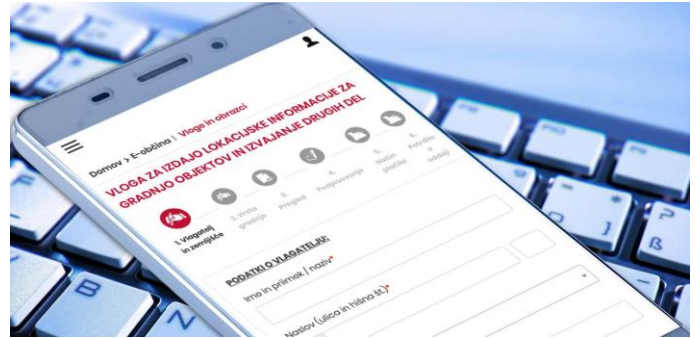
Domov > E-občina | Vloge in obrazci

VLOGA ZA IZDAJO LOKACIJSKE INFORMACIJE ZA GRADNJO OBJEKTOV IN IZVAJANJE DRUGIH DEL

1. Vlagatelj in zemljišče
2. Vrsta gradnje
3. Pregled
4. Podpisovanje
5. Način plačila
6. Potrdilo o oddaji

PODATKI O VLAGATELJU:

Ime in priimek | naziv*

Naslov (ulica in hišna št.)*